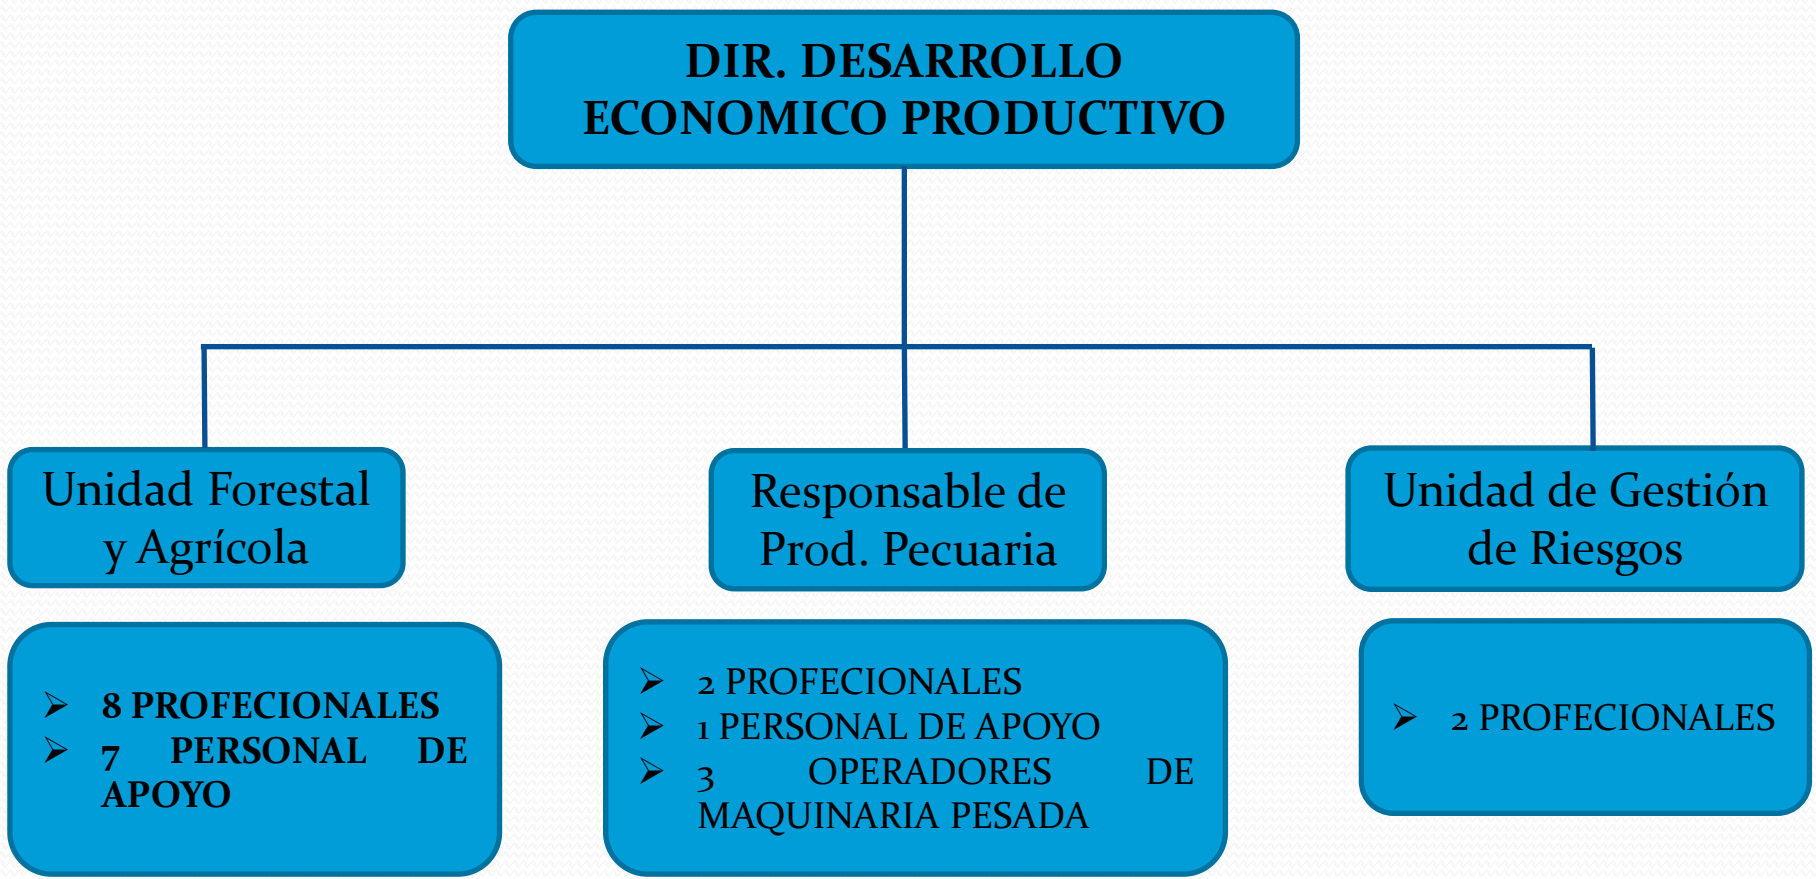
DIR. DESARROLLO ECONOMICO PRODUCTIVO

Unidad Forestal y Agrícola

Responsable de Prod. Pecuaria

Unidad de Gestión de Riesgos

➢ 8 PROFECIONALES
➢ 7 PERSONAL DE APOYO

➢ 2 PROFECIONALES
➢ 1 PERSONAL DE APOYO
➢ 3 OPERADORES DE MAQUINARIA PESADA

➢ 2 PROFECIONALES